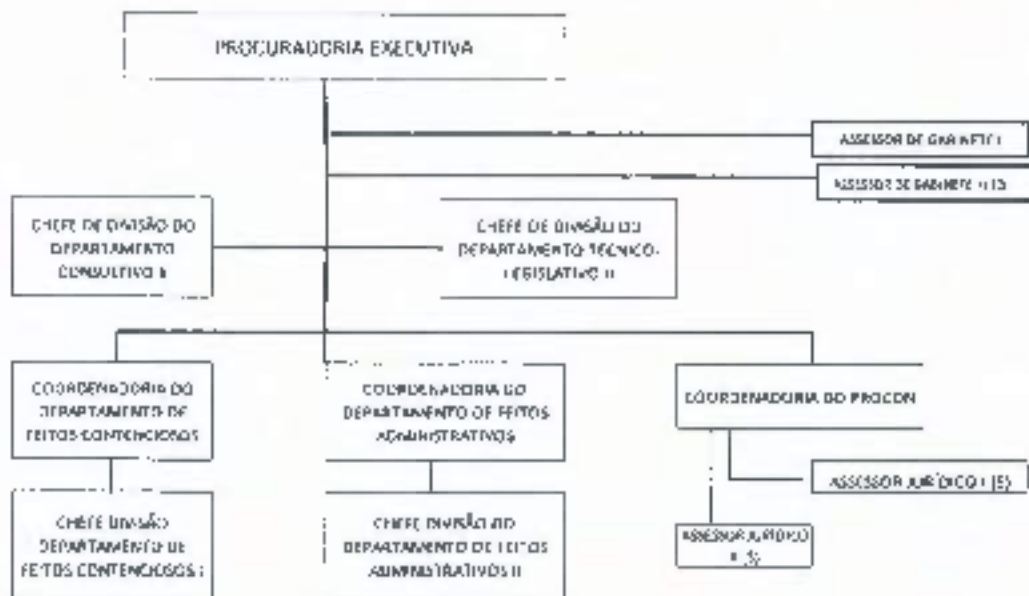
PROCURADORIA EXECUTIVA

ASSESSOR DE GABINETE I

ASSESSOR DE GABINETE II (3)

CHEFE DE DIVISÃO DO DEPARTAMENTO CONSULTIVO II

CHEFE DE DIVISÃO DO DEPARTAMENTO TÉCNICO-LEGISLATIVO II

COORDENADORIA DO DEPARTAMENTO DE FEITOS CONTENCIOSOS

COORDENADORIA DO DEPARTAMENTO DE FEITOS ADMINISTRATIVOS

COORDENADORIA DO PROCON

ASSESSOR JURÍDICO I (5)

CHEFE DIVISÃO DEPARTAMENTO DE FEITOS CONTENCIOSOS I

CHEFE DIVISÃO DO DEPARTAMENTO DE FEITOS ADMINISTRATIVOS II

ASSESSOR JURÍDICO II (3)